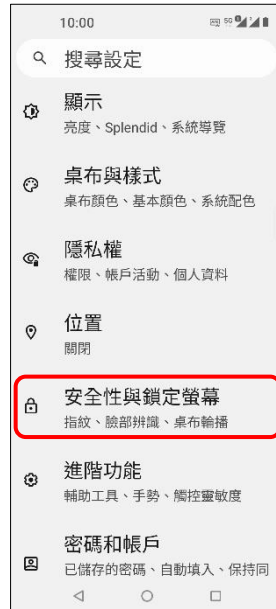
10:00

搜尋設定

顯示
亮度、Splendid、系統導覽

桌布與樣式
桌布顏色、基本顏色、系統配色

隱私權
權限、帳戶活動、個人資料

位置
關閉

安全性與鎖定螢幕
指紋、臉部辨識、桌布輪播

進階功能
輔助工具、手勢、觸控靈敏度

密碼和帳戶
已儲存的密碼、自動填入、保持同